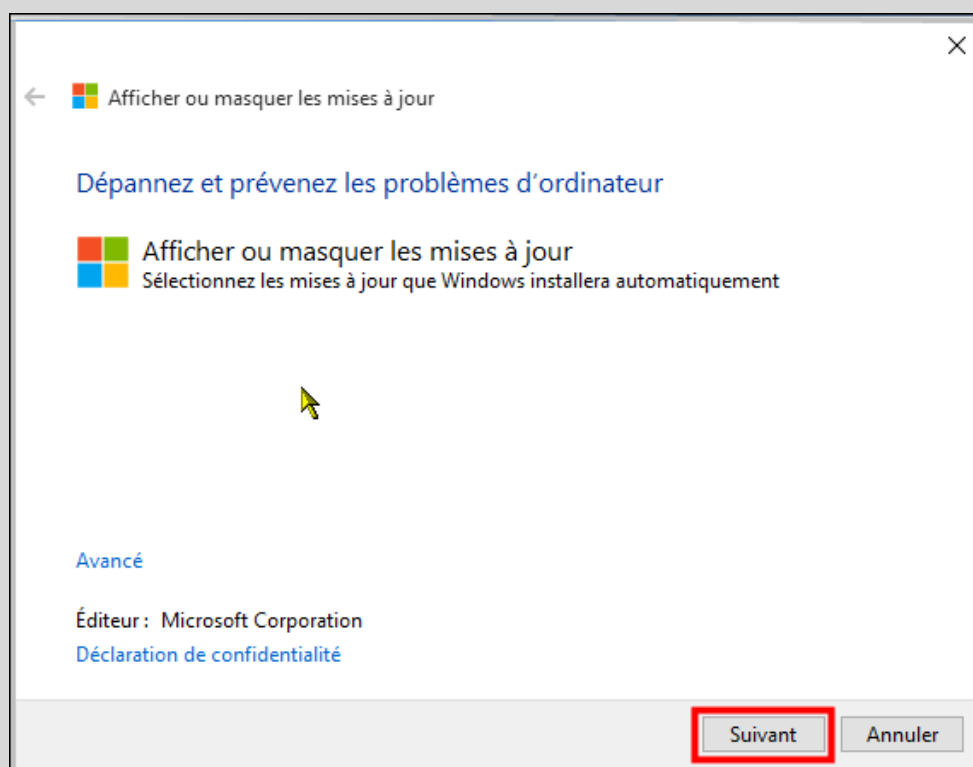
Afficher ou masquer les mises à jour

Dépannez et prévenez les problèmes d’ordinateur

Afficher ou masquer les mises à jour
Sélectionnez les mises à jour que Windows installera automatiquement

Avancé

Éditeur : Microsoft Corporation
Déclaration de confidentialité

Suivant
Annuler